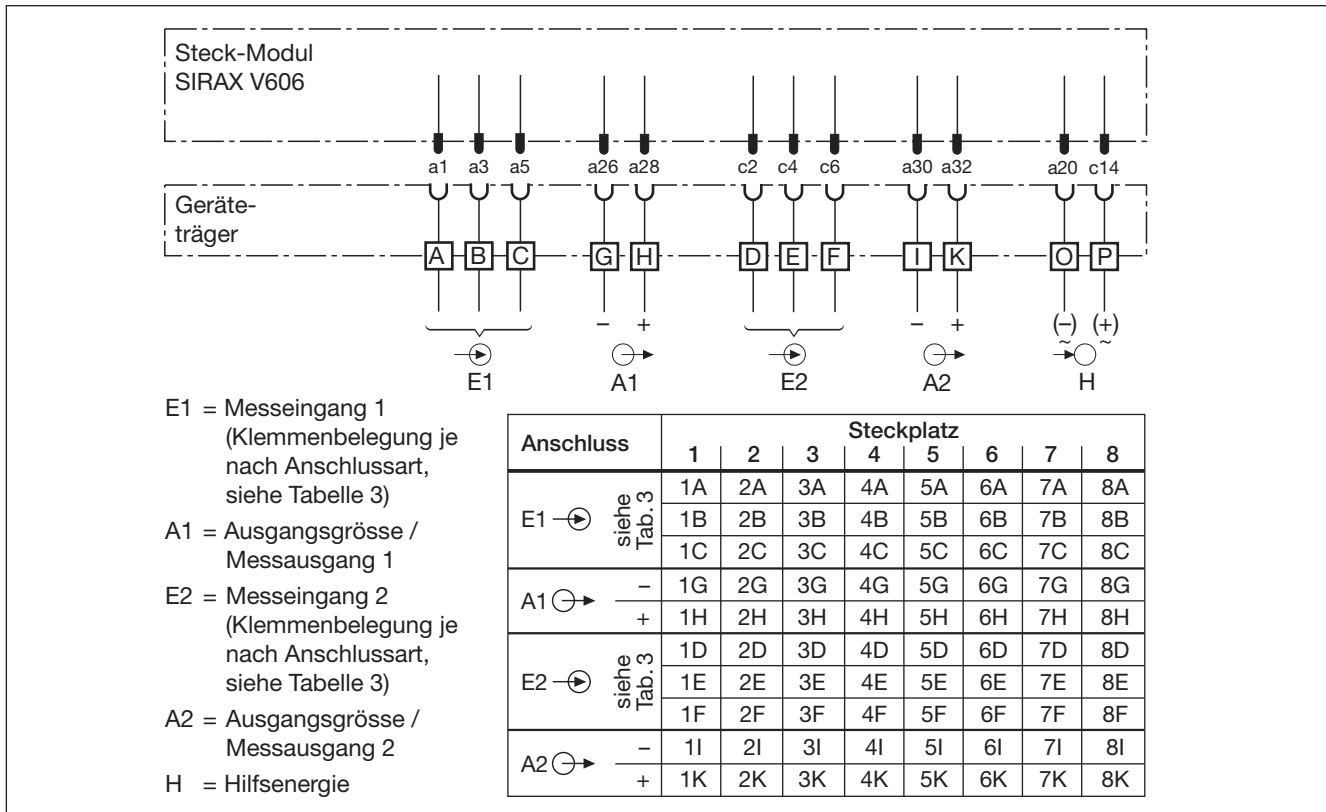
Steck-Modul
SIRAX V606

a1 a3 a5 a26 a28 c2 c4 c6 a30 a32 a20 c14

Geräteträger

A B C G H D E F I K O P

– + – + (–) (+)

E1 A1 E2 A2 H

E1 = Messeingang 1 (Klemmenbelegung je nach Anschlussart, siehe Tabelle 3)

A1 = Ausgangsgrösse / Messausgang 1

E2 = Messeingang 2 (Klemmenbelegung je nach Anschlussart, siehe Tabelle 3)

A2 = Ausgangsgrösse / Messausgang 2

H = Hilfsenergie

| Anschluss | | Steckplatz 1 | 2 | 3 | 4 | 5 | 6 | 7 | 8 |
|---|---|---|---|---|---|---|---|---|---|
| E1 | siehe Tab. 3 | 1A | 2A | 3A | 4A | 5A | 6A | 7A | 8A |
| | | 1B | 2B | 3B | 4B | 5B | 6B | 7B | 8B |
| | | 1C | 2C | 3C | 4C | 5C | 6C | 7C | 8C |
| A1 | – | 1G | 2G | 3G | 4G | 5G | 6G | 7G | 8G |
| | + | 1H | 2H | 3H | 4H | 5H | 6H | 7H | 8H |
| E2 | siehe Tab. 3 | 1D | 2D | 3D | 4D | 5D | 6D | 7D | 8D |
| | | 1E | 2E | 3E | 4E | 5E | 6E | 7E | 8E |
| | | 1F | 2F | 3F | 4F | 5F | 6F | 7F | 8F |
| A2 | – | 1I | 2I | 3I | 4I | 5I | 6I | 7I | 8I |
| | + | 1K | 2K | 3K | 4K | 5K | 6K | 7K | 8K |